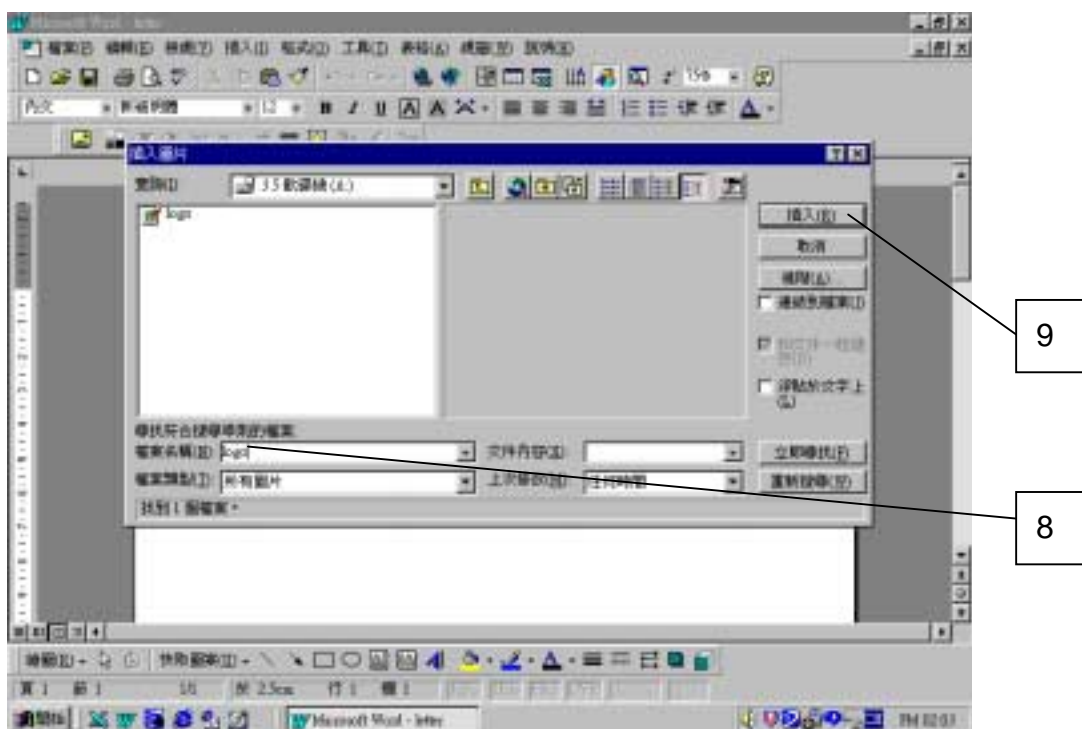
Microsoft Word - letter

檔案(F) 編輯(E) 檢視(V) 插入(I) 格式(O) 工具(T) 表格(A) 視窗(W) 說明(H)

內文 新細明體 12 B I U

插入圖片

查詢(I) 3.5 軟碟機 (A:)

logo

插入(E)

取消

進階(A)

連結至檔案(L)

與文字一起移動(M)

浮貼於文字上(L)

尋找符合搜尋準則的檔案

檔案名稱(N) logo

文件內容(X)

立即尋找(F)

檔案類型(T) 所有圖片

上次修改日(M) 任何時間

重新搜尋(W)

找到 1 個檔案。

9

8

繪圖(R) 快取圖案(U)

頁 1 節 1 1/1 於 2.5cm 行 1 欄 1

開始 Microsoft Word - letter

PM 02:03